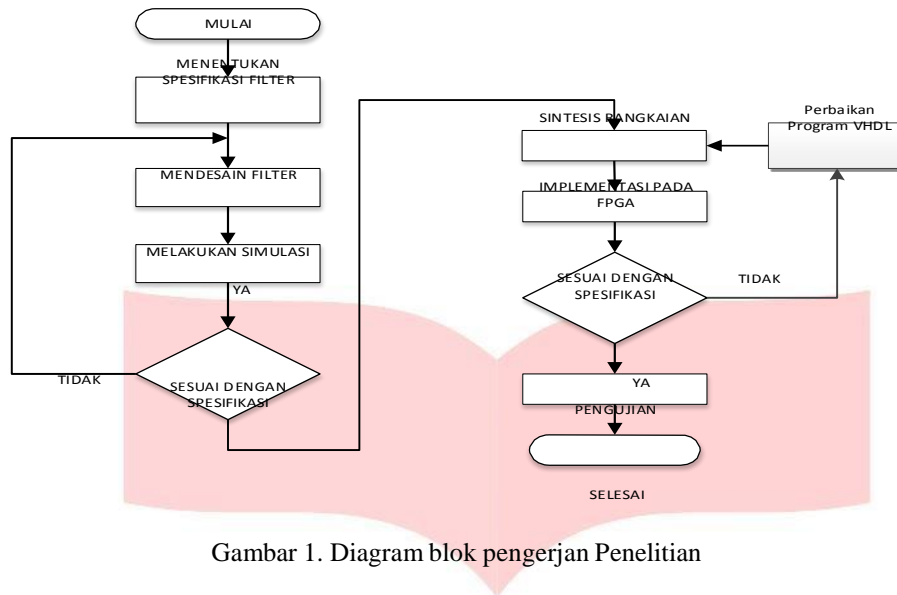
MULAI

MENENTUKAN SPESIFIKASI FILTER

MENDESAIN FILTER

MELAKUKAN SIMULASI

YA

TIDAK

SESUAI DENGAN SPESIFIKASI

SINTESIS RANGKAIAN

Perbaikan Program VHDL

IMPLEMENTASI PADA FPGA

SESUAI DENGAN SPESIFIKASI

TIDAK

YA

PENGUJIAN

SELESAI

Gambar 1. Diagram blok pengerjan Penelitian